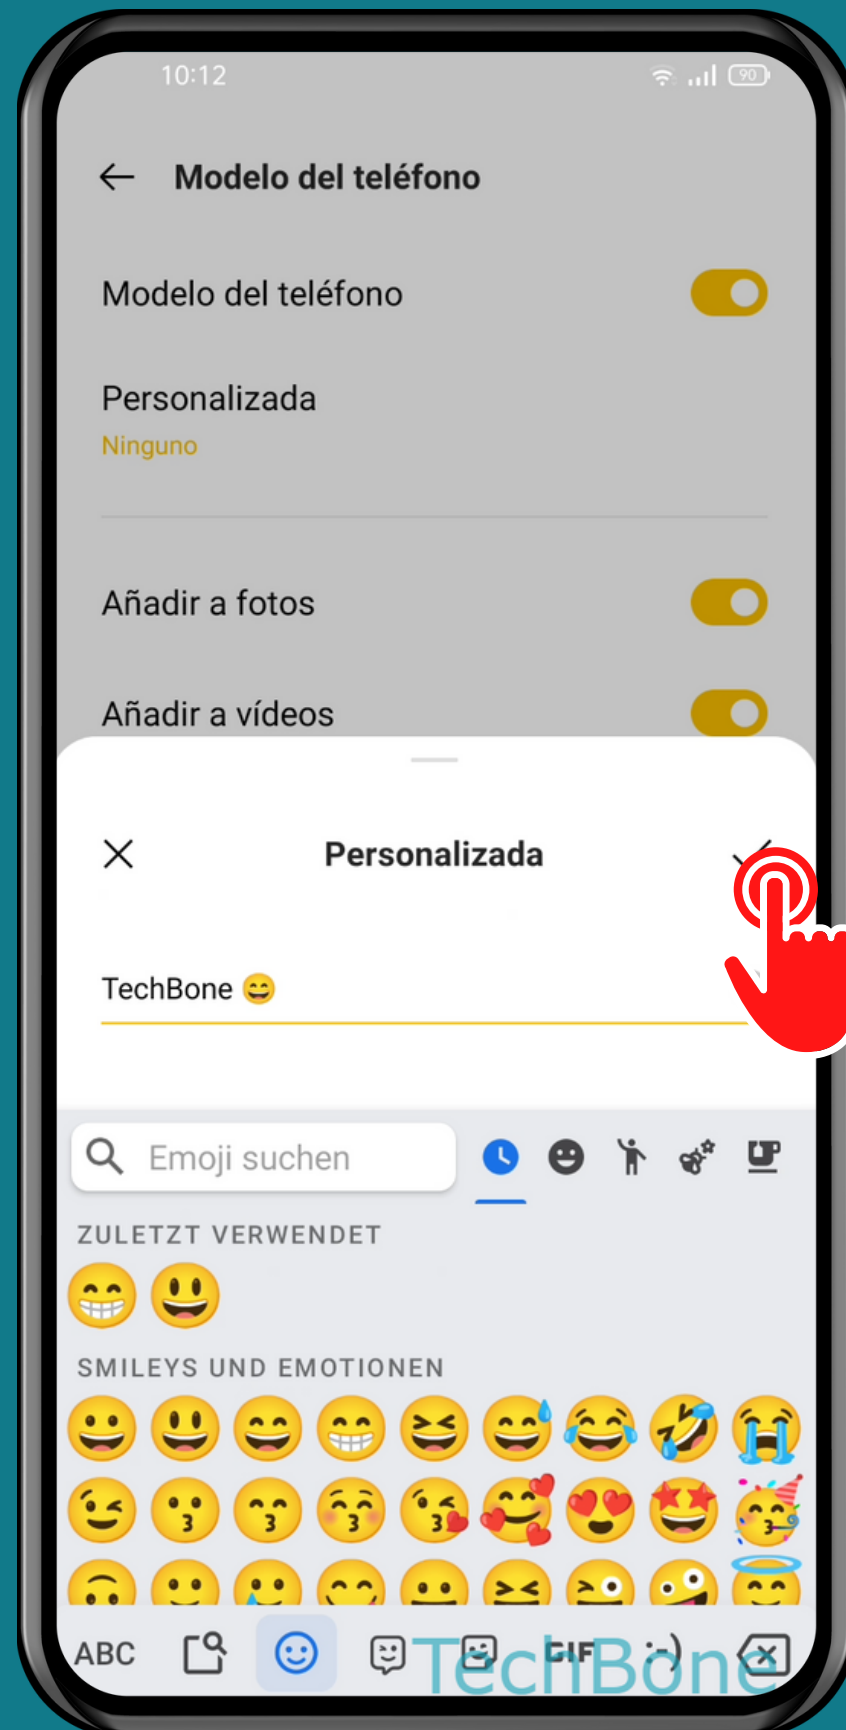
10:12

Modelo del teléfono

Modelo del teléfono

Personalizada
Ninguno

Añadir a fotos

Añadir a vídeos

Personalizada

TechBone 😄

Emoji suchen

ZULETZT VERWENDET

SMILEYS UND EMOTIONEN

ABC GIF :-)

TechBone